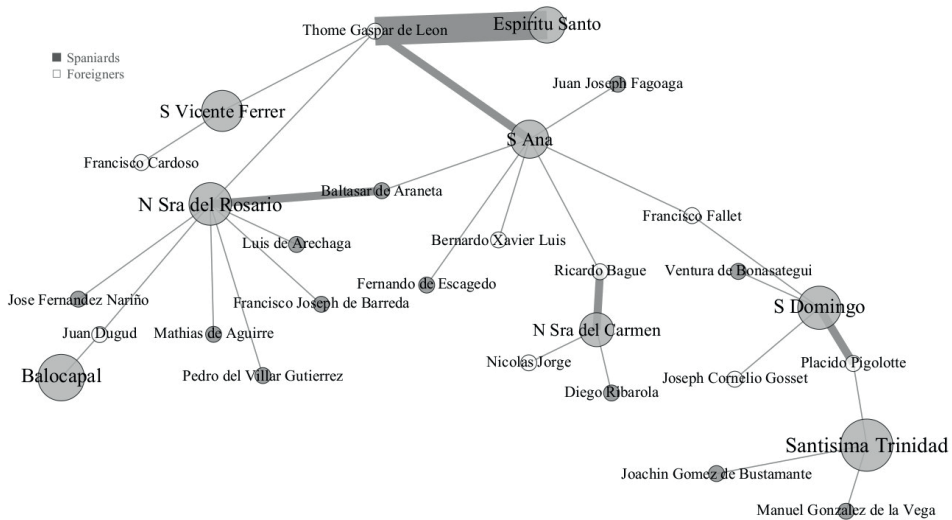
Spaniards
Foreigners

Thome Gaspar de Leon
Espiritu Santo
Juan Joseph Fagoaga
S Vicente Ferrer
S Ana
Francisco Cardoso
Baltasar de Araneta
N Sra del Rosario
Francisco Fallet
Luis de Arechaga
Bernardo Xavier Luis
Fernando de Escagedo
Ricardo Bague
Ventura de Bonasategui
Jose Fernandez Nariño
Francisco Joseph de Barreda
S Domingo
Juan Dugud
Mathias de Aguirre
N Sra del Carmen
Placido Pigolotte
Nicolas Jorge
Balocapal
Pedro del Villar Gutierrez
Joseph Cornelio Gosset
Diego Ribarola
Santisima Trinidad
Joachin Gomez de Bustamante
Manuel Gonzalez de la Vega